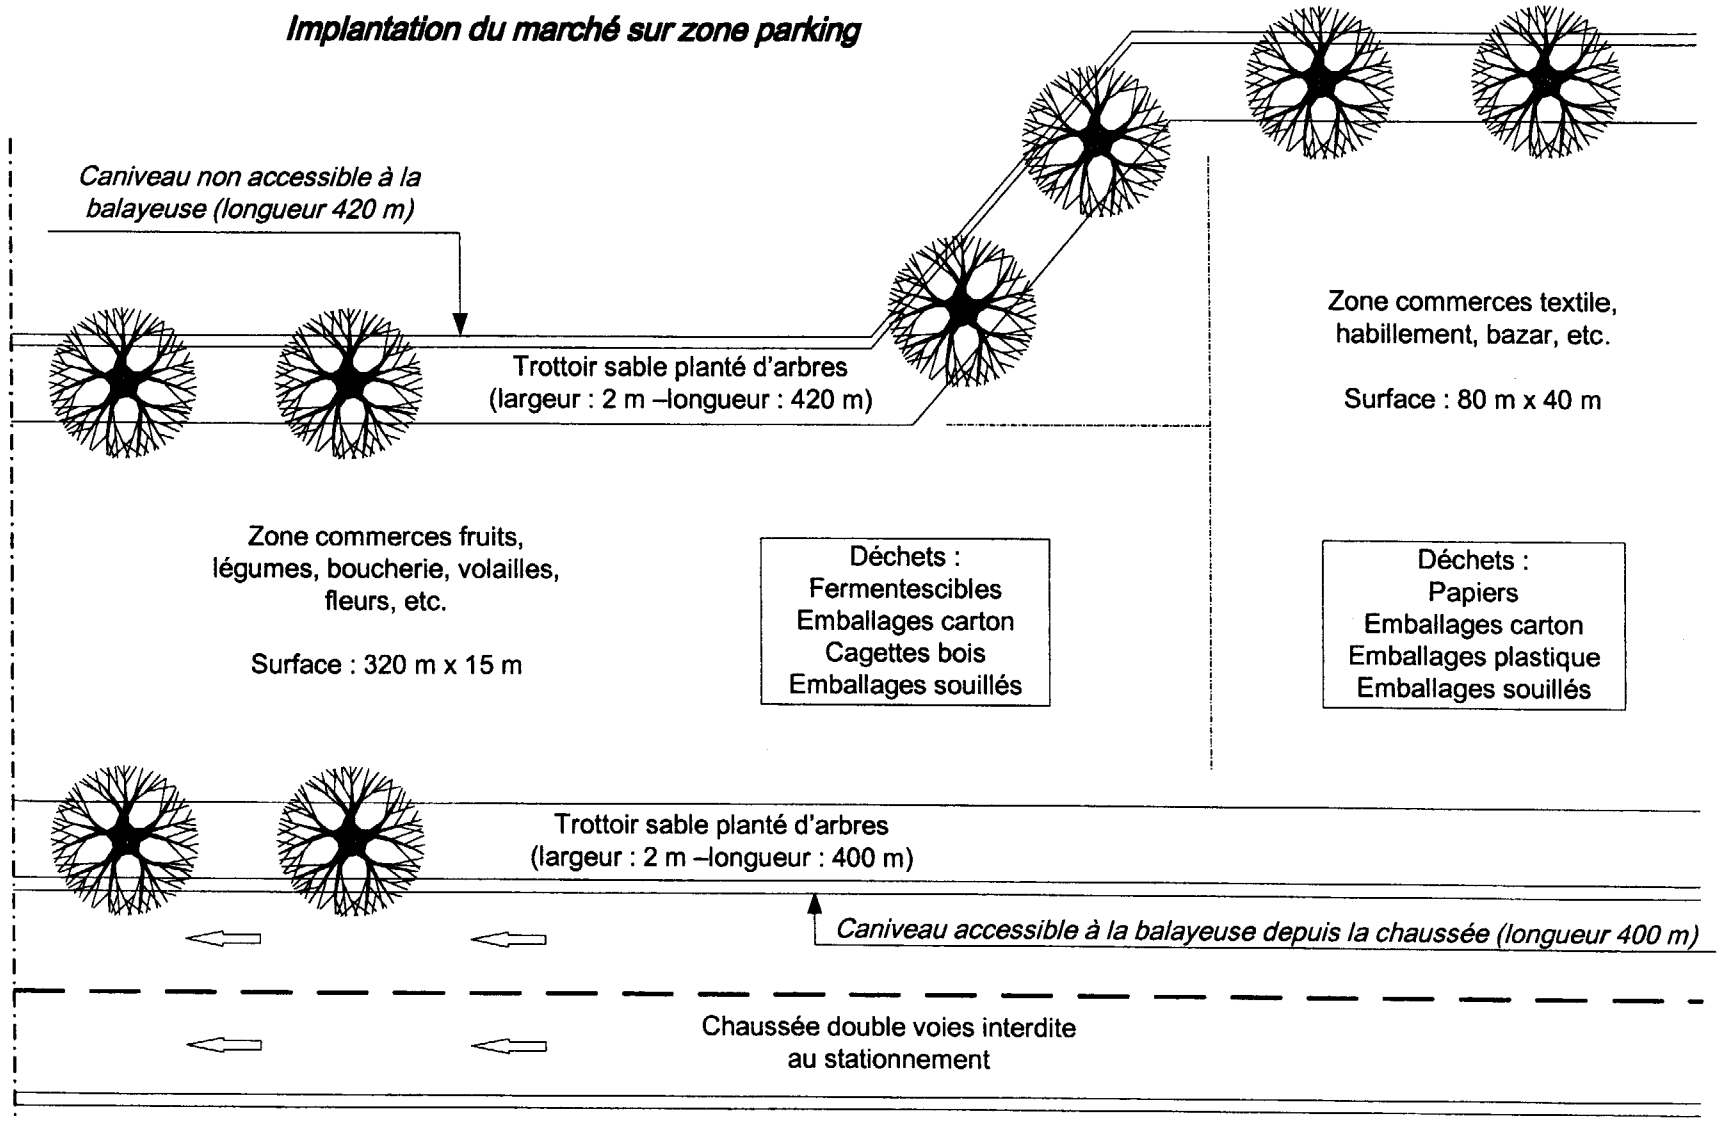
Implantation du marché sur zone parking

Caniveau non accessible à la balayeuse (longueur 420 m)

Trottoir sable planté d'arbres (largeur : 2 m –longueur : 420 m)

Zone commerces textile, habillement, bazar, etc.

Surface : 80 m x 40 m

Zone commerces fruits, légumes, boucherie, volailles, fleurs, etc.

Surface : 320 m x 15 m

Déchets :
Fermentescibles
Emballages carton
Cagettes bois
Emballages souillés

Déchets :
Papiers
Emballages carton
Emballages plastique
Emballages souillés

Trottoir sable planté d'arbres (largeur : 2 m –longueur : 400 m)

Caniveau accessible à la balayeuse depuis la chaussée (longueur 400 m)

Chaussée double voies interdite au stationnement